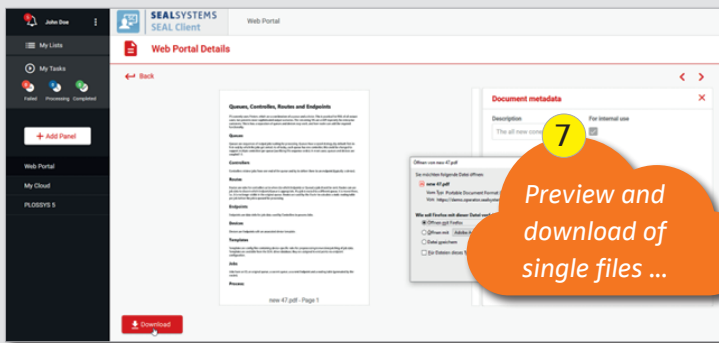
John Doe

My Lists

My Tasks

Failed Processing Completed

+ Add Panel

Web Portal

My Cloud

PLOSSYS 5

SEALSYSTEMS SEAL Client

Web Portal

Web Portal Details

Back

Queues, Controllers, Routes and Endpoints

Queues

Controllers

Routes

Endpoints

Devices

Templates

Jobs

Process

new 47.pdf - Page 1

Download

Document metadata

Description

The all new cons

For internal use

Öffnen von new 47.pdf

Sie möchten folgende Datei öffnen:

new 47.pdf

Vom Typ: Portable Document Format

Von: https://demo.operator.sealsystems

Wie soll Firefox mit dieser Datei verfahren?

Öffnen mit Firefox

Öffnen mit Adobe Acrobat

Datei speichern

Für Dateien dieses Typs

7

Preview and download of single files ...